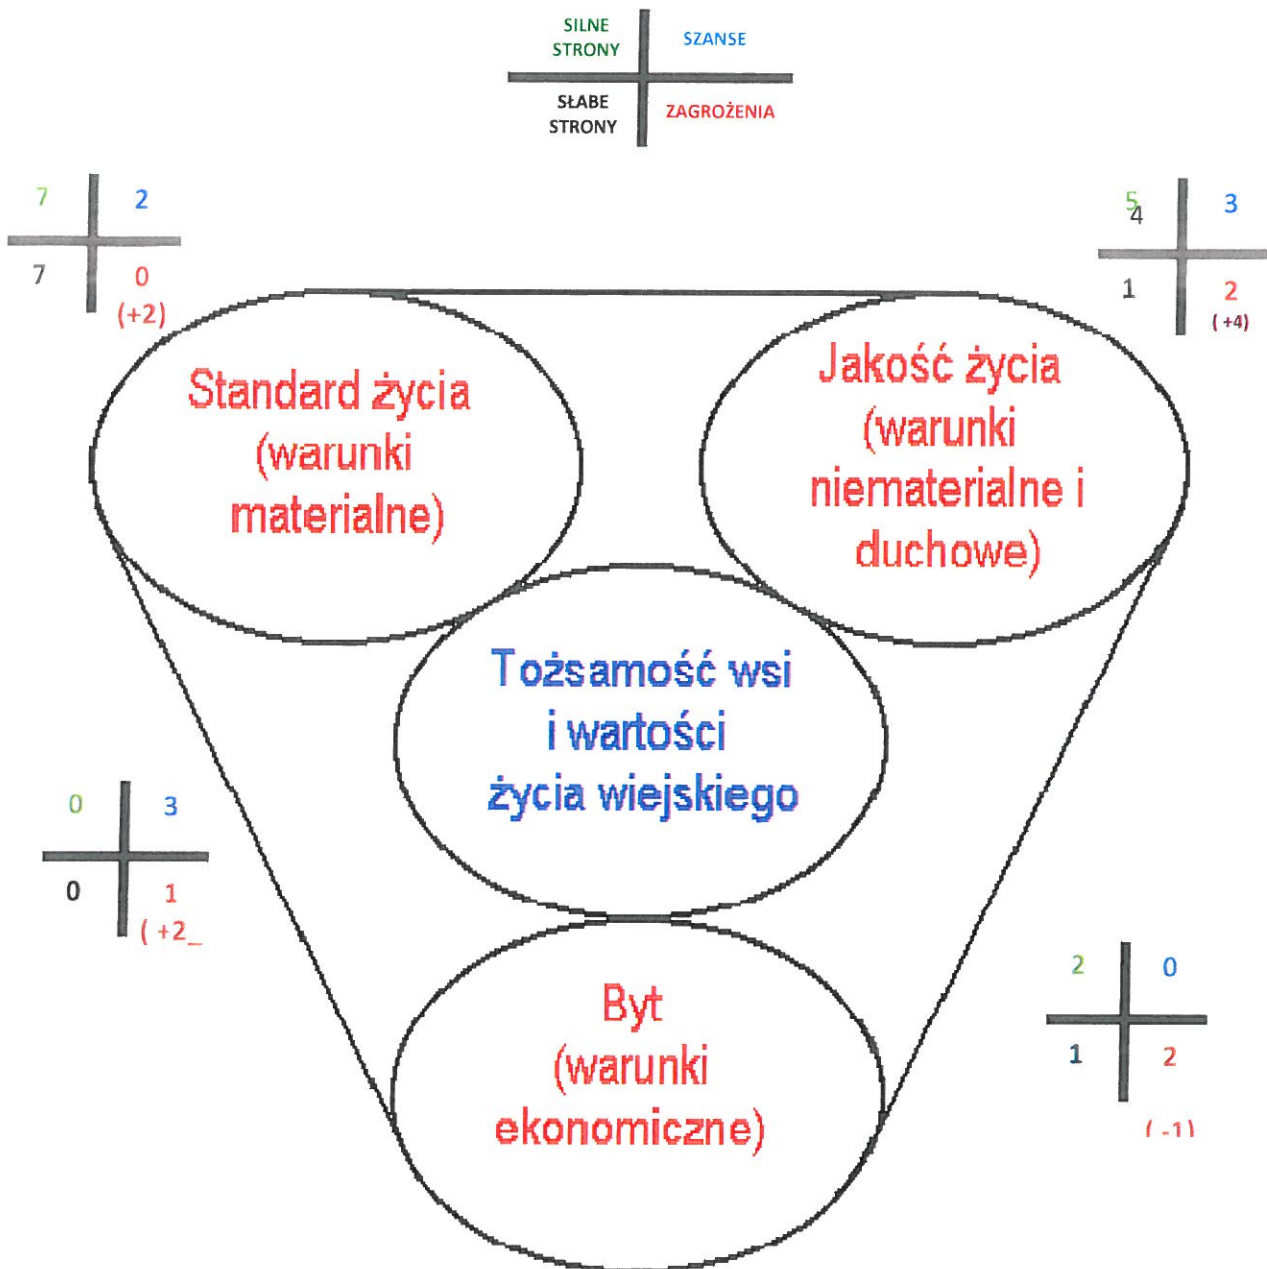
SILNE STRONY
SZANSE
SŁABE STRONY
ZAGROŻENIA

7
2
7
0
(+2)

5
4
3
1
2
( +4)

Standard życia (warunki materialne)

Jakość życia (warunki niematerialne i duchowe)

Tożsamość wsi i wartości życia wiejskiego

0
3
0
1
( +2_

Byt (warunki ekonomiczne)

2
0
1
2
( -1)